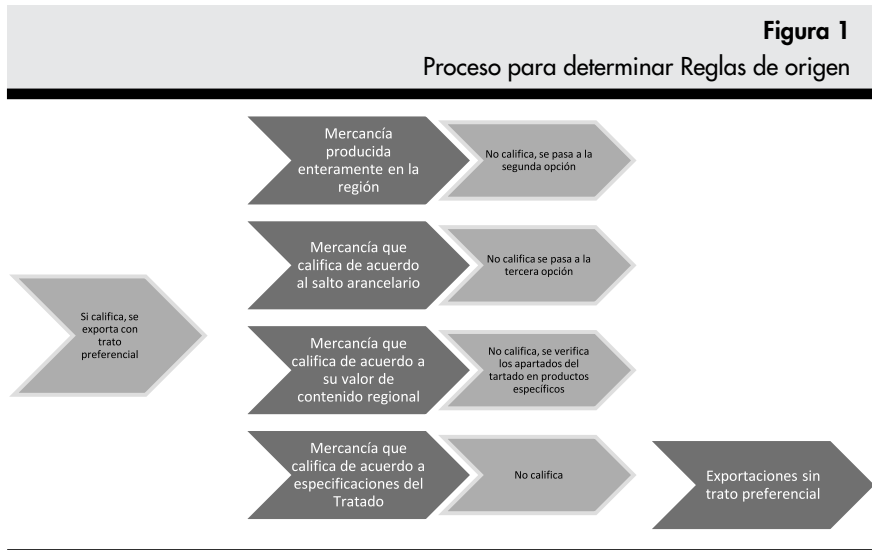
Figura 1
Proceso para determinar Reglas de origen

Si califica, se exporta con trato preferencial

Mercancía producida enteramente en la región

No califica, se pasa a la segunda opción

Mercancía que califica de acuerdo al salto arancelario

No califica se pasa a la tercera opción

Mercancía que califica de acuerdo a su valor de contenido regional

No califica, se verifica los apartados del tartado en productos específicos

Mercancía que califica de acuerdo a especificaciones del Tratado

No califica

Exportaciones sin trato preferencial